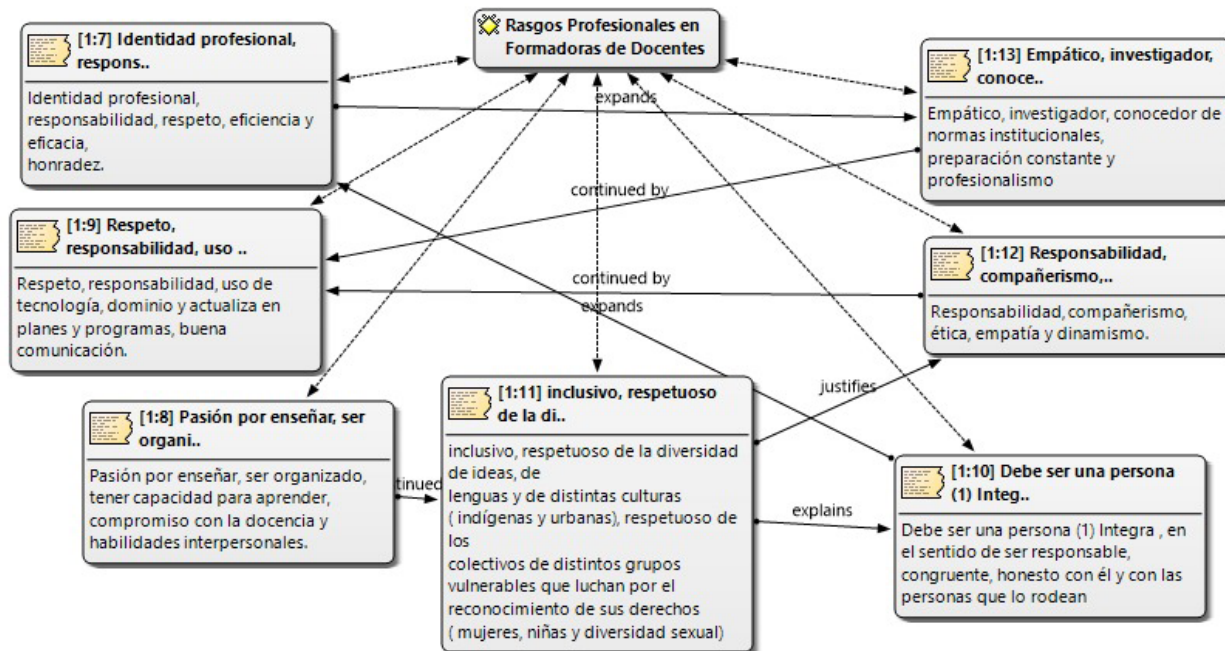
Rasgos Profesionales en Formadoras de Docentes

[1:7] Identidad profesional, respons..

Identidad profesional, responsabilidad, respeto, eficiencia y eficacia, honradez.

expands

[1:13] Empático, investigador, conoce..

Empático, investigador, conocedor de normas institucionales, preparación constante y profesionalismo

continued by

[1:9] Respeto, responsabilidad, uso ..

Respeto, responsabilidad, uso de tecnología, dominio y actualiza en planes y programas, buena comunicación.

continued by

expands

[1:12] Responsabilidad, compañerismo,...

Responsabilidad, compañerismo, ética, empatía y dinamismo.

justifies

[1:8] Pasión por enseñar, ser organi..

Pasión por enseñar, ser organizado, tener capacidad para aprender, compromiso con la docencia y habilidades interpersonales.

tinued

[1:11] inclusivo, respetuoso de la di..

inclusivo, respetuoso de la diversidad de ideas, de lenguas y de distintas culturas ( indígenas y urbanas), respetuoso de los colectivos de distintos grupos vulnerables que luchan por el reconocimiento de sus derechos ( mujeres, niñas y diversidad sexual)

explains

[1:10] Debe ser una persona (1) Integ..

Debe ser una persona (1) Integra , en el sentido de ser responsable, congruente, honesto con él y con las personas que lo rodean